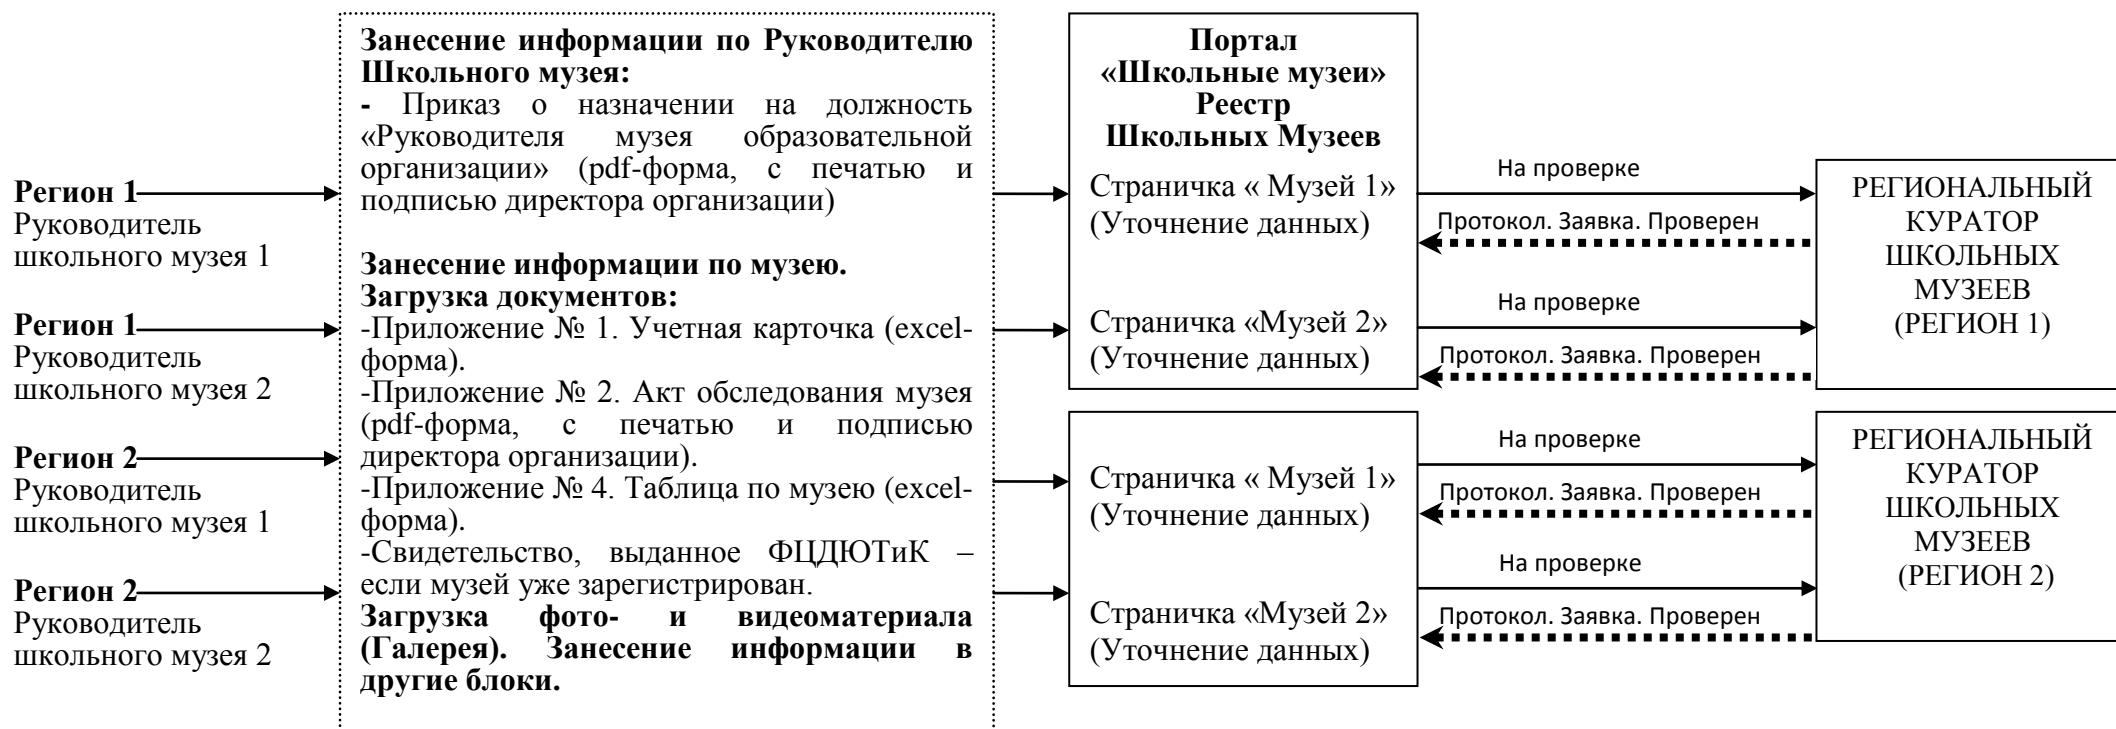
Регион 1
Руководитель школьного музея 1

Регион 1
Руководитель школьного музея 2

Регион 2
Руководитель школьного музея 1

Регион 2
Руководитель школьного музея 2

**Занесение информации по Руководителю Школьного музея:**
- Приказ о назначении на должность «Руководителя музея образовательной организации» (pdf-форма, с печатью и подписью директора организации)

**Занесение информации по музею.**
**Загрузка документов:**
-Приложение № 1. Учетная карточка (excel-форма).
-Приложение № 2. Акт обследования музея (pdf-форма, с печатью и подписью директора организации).
-Приложение № 4. Таблица по музею (excel-форма).
-Свидетельство, выданное ФЦДЮТиК – если музей уже зарегистрирован.
**Загрузка фото- и видеоматериала (Галерея). Занесение информации в другие блоки.**

**Портал «Школьные музеи» Реестр Школьных Музеев**

Страничка « Музей 1» (Уточнение данных)

Страничка «Музей 2» (Уточнение данных)

Страничка « Музей 1» (Уточнение данных)

Страничка «Музей 2» (Уточнение данных)

На проверке
Протокол. Заявка. Проверен
На проверке
Протокол. Заявка. Проверен
На проверке
Протокол. Заявка. Проверен
На проверке
Протокол. Заявка. Проверен

РЕГИОНАЛЬНЫЙ КУРАТОР ШКОЛЬНЫХ МУЗЕЕВ (РЕГИОН 1)

РЕГИОНАЛЬНЫЙ КУРАТОР ШКОЛЬНЫХ МУЗЕЕВ (РЕГИОН 2)